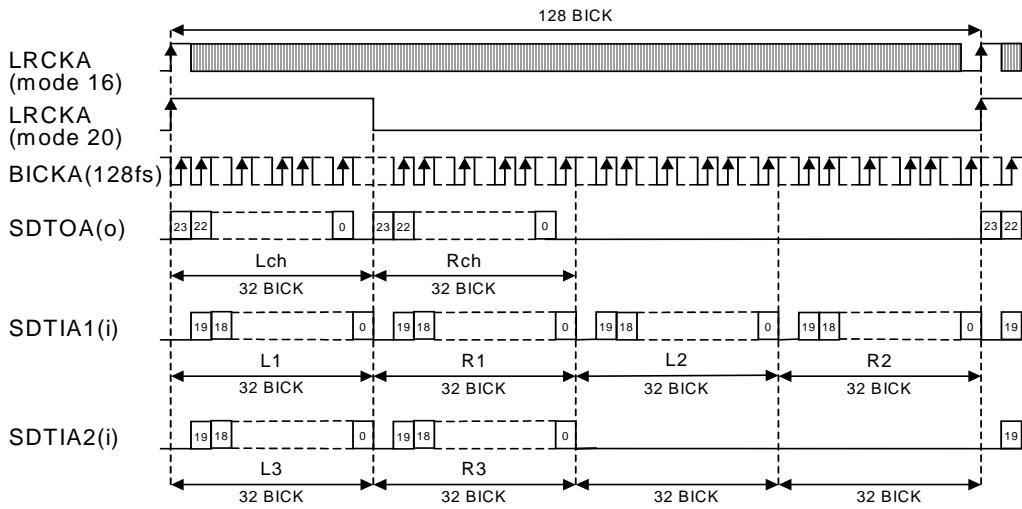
128 BICK

LRCKA (mode 16)

LRCKA (mode 20)

BICKA(128fs)

SDTOA(o)
23 22 0 23 22 0 23 22

Lch
32 BICK
Rch
32 BICK

SDTIA1(i)
19 18 0 19 18 0 19 18 0 19 18 0 19

L1
32 BICK
R1
32 BICK
L2
32 BICK
R2
32 BICK

SDTIA2(i)
19 18 0 19 18 0 19

L3
32 BICK
R3
32 BICK
32 BICK
32 BICK